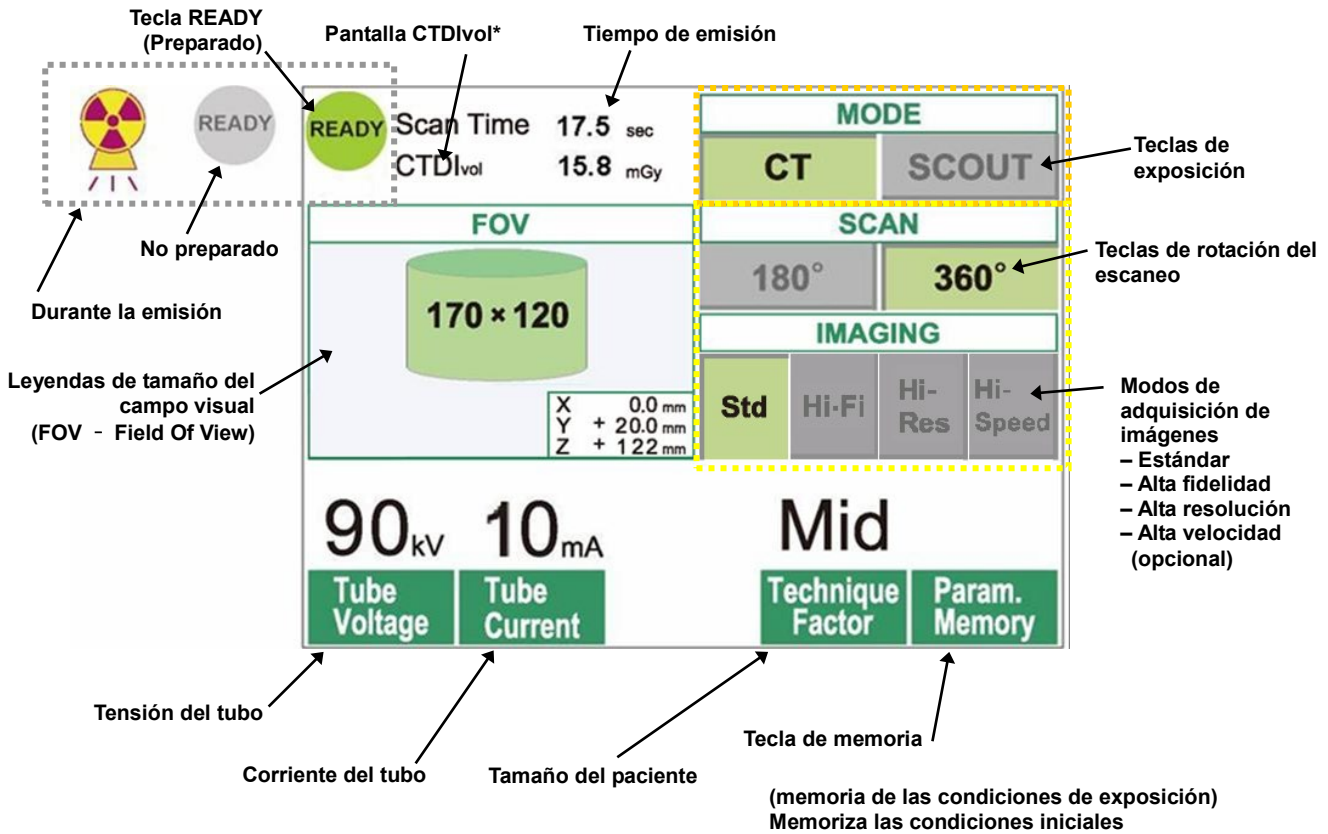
Tecla READY (Preparado)

Pantalla CTDIvol*

Tiempo de emisión

READY

READY

Scan Time 17.5 sec
CTDIvol 15.8 mGy

MODE

CT

SCOUT

Teclas de exposición

FOV

SCAN

No preparado

180°

360°

Teclas de rotación del escaneo

Durante la emisión

170 × 120

IMAGING

Leyendas de tamaño del campo visual (FOV - Field Of View)

X 0.0 mm
Y + 20.0 mm
Z + 122 mm

Std

Hi-Fi

Hi-Res

Hi-Speed

Modos de adquisición de imágenes
– Estándar
– Alta fidelidad
– Alta resolución
– Alta velocidad (opcional)

90kV 10mA

Mid

Tube Voltage

Tube Current

Technique Factor

Param. Memory

Tensión del tubo

Tecla de memoria

Corriente del tubo

Tamaño del paciente

(memoria de las condiciones de exposición)
Memoriza las condiciones iniciales